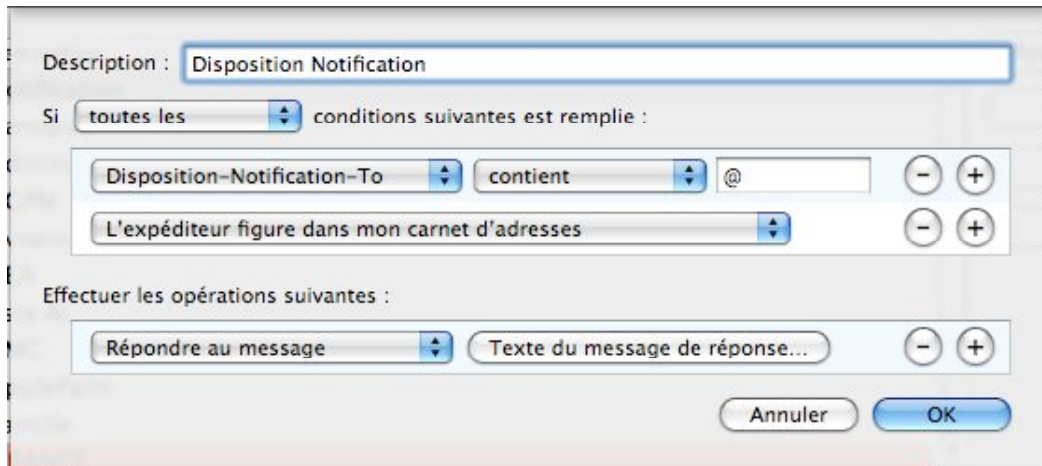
Description : Disposition Notification

Si toutes les conditions suivantes est remplie :

Disposition-Notification-To contient @ − +

L'expéditeur figure dans mon carnet d'adresses − +

Effectuer les opérations suivantes :

Répondre au message Texte du message de réponse... − +

Annuler OK